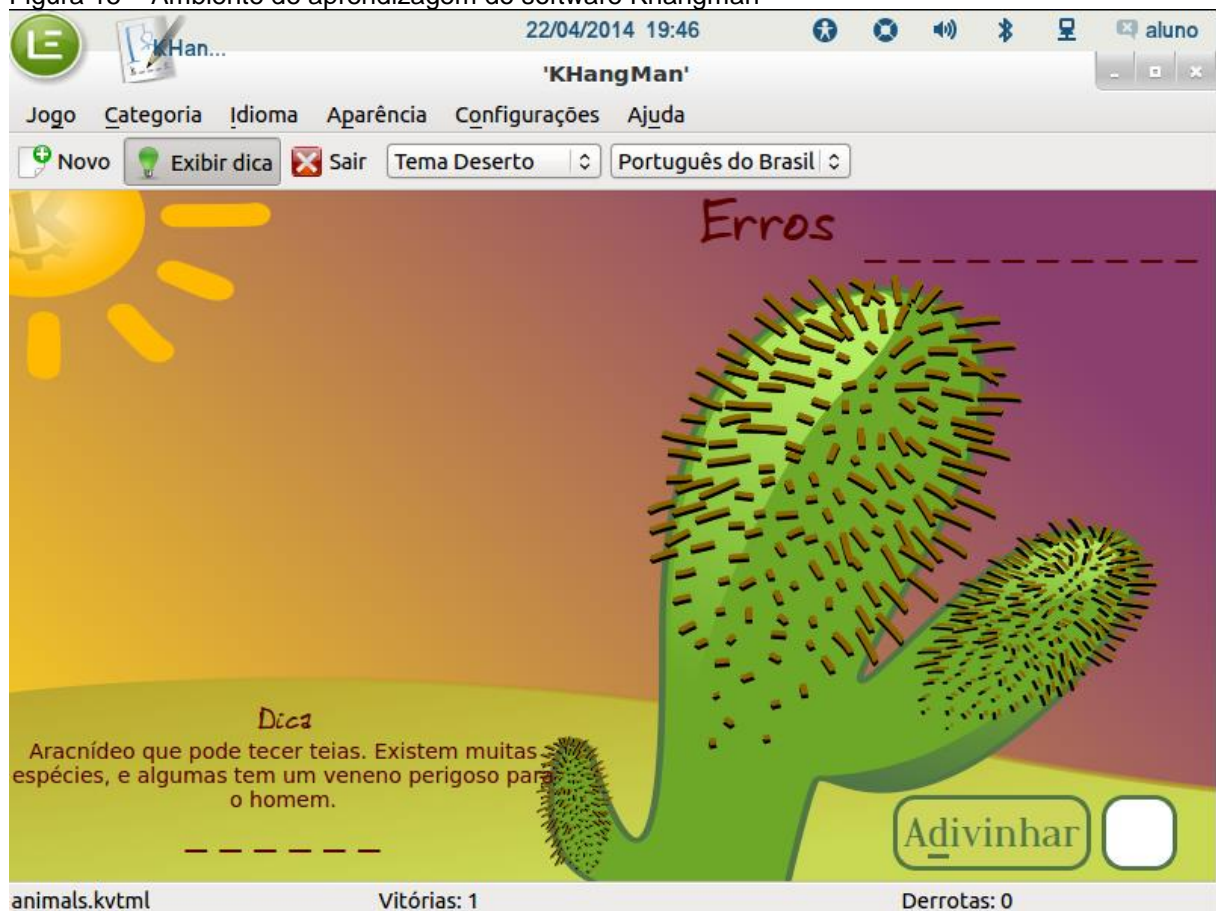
Figura 18 – Ambiente de aprendizagem do software Khangman

KHan...

22/04/2014 19:46

aluno

'KHangMan'

Jogo Categoria Idioma Aparência Configurações Ajuda

Novo Exibir dica Sair Tema Deserto Português do Brasil

Erros

\_ \_ \_ \_ \_ \_ \_ \_ \_ \_

Dica

Aracnídeo que pode tecer teias. Existem muitas espécies, e algumas tem um veneno perigoso para o homem.

\_ \_ \_ \_ \_ \_

Adivinhar

animals.kvtml Vitórias: 1 Derrotas: 0